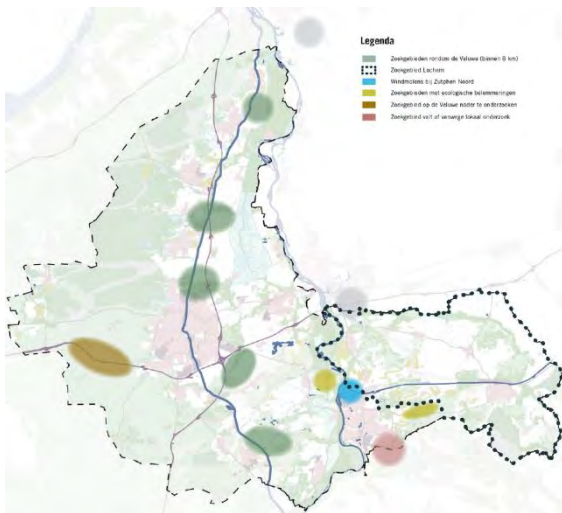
Legenda

Zoekgebieden rondom de Veluwe (binnen 8 km)
Zoekgebied Lochem
Windmolens bij Zutphen Noord
Zoekgebieden met ecologische belemmeringen
Zoekgebied op de Veluwe nader te onderzoeken
Zoekgebied valt af vanwege lokaal onderzoek